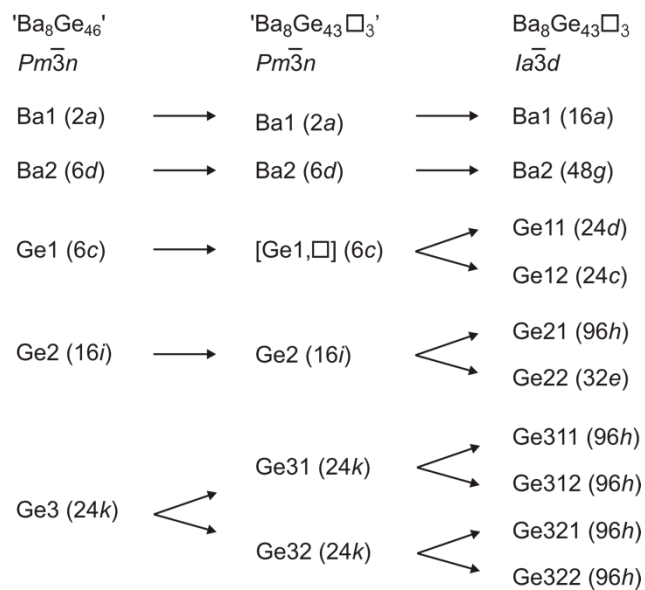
'$Ba_8Ge_{46}$'
$Pm\overline{3}n$

'$Ba_8Ge_{43}\square_3$'
$Pm\overline{3}n$

$Ba_8Ge_{43}\square_3$
$Ia\overline{3}d$

Ba1 (2*a*) → Ba1 (2*a*) → Ba1 (16*a*)

Ba2 (6*d*) → Ba2 (6*d*) → Ba2 (48*g*)

Ge1 (6*c*) → [Ge1,□] (6*c*) → Ge11 (24*d*), Ge12 (24*c*)

Ge2 (16*i*) → Ge2 (16*i*) → Ge21 (96*h*), Ge22 (32*e*)

Ge3 (24*k*) → Ge31 (24*k*) → Ge311 (96*h*), Ge312 (96*h*)

Ge32 (24*k*) → Ge321 (96*h*), Ge322 (96*h*)